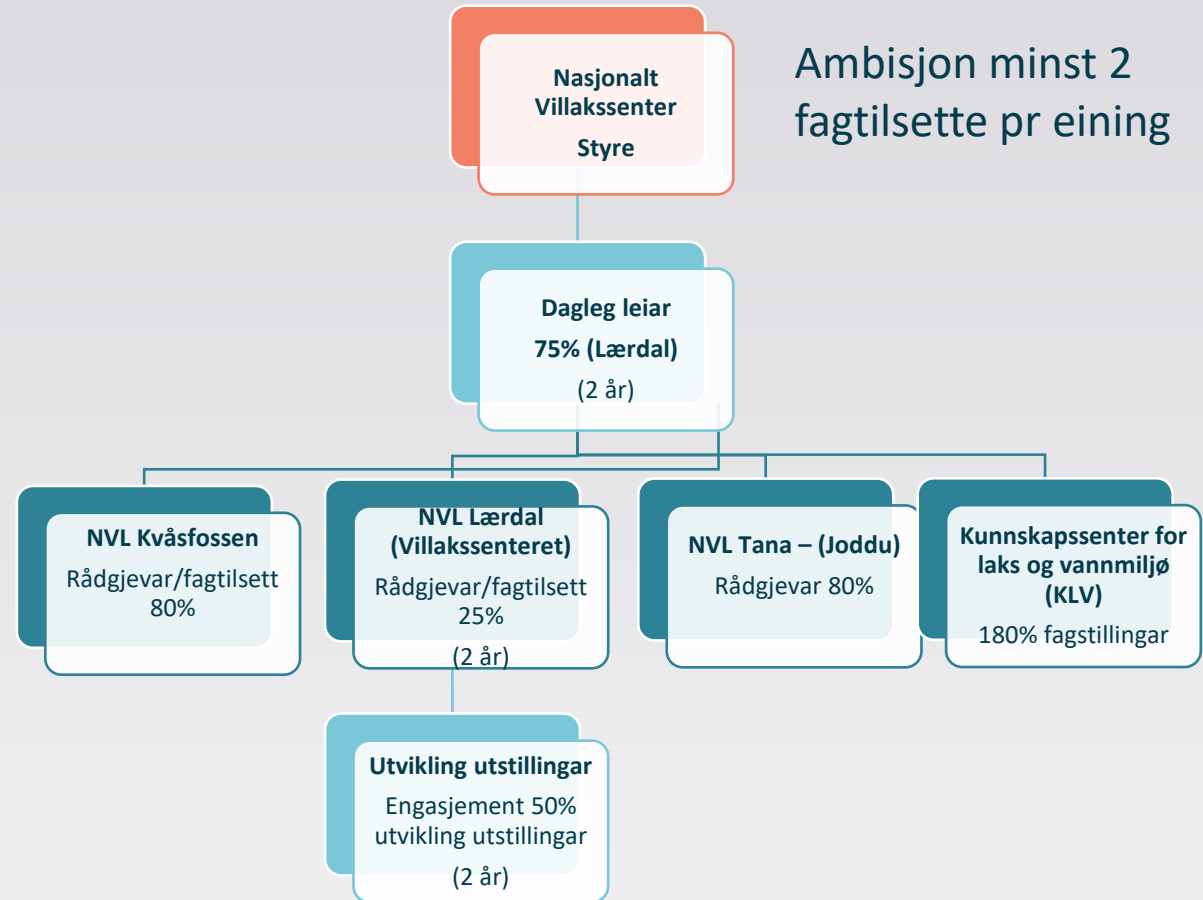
Ambisjon minst 2 fagtilsette pr eining

Nasjonalt Villakssenter

Styre

Dagleg leiar

75% (Lærdal)

(2 år)

NVL Kvåsfossen

Rådgjevar/fagtilsett 80%

NVL Lærdal (Villakssenteret)

Rådgjevar/fagtilsett 25%

(2 år)

NVL Tana – (Joddu)

Rådgjevar 80%

Kunnskapssenter for laks og vannmiljø (KLV)

180% fagstillingar

Utvikling utstillingar

Engasjement 50% utvikling utstillingar

(2 år)